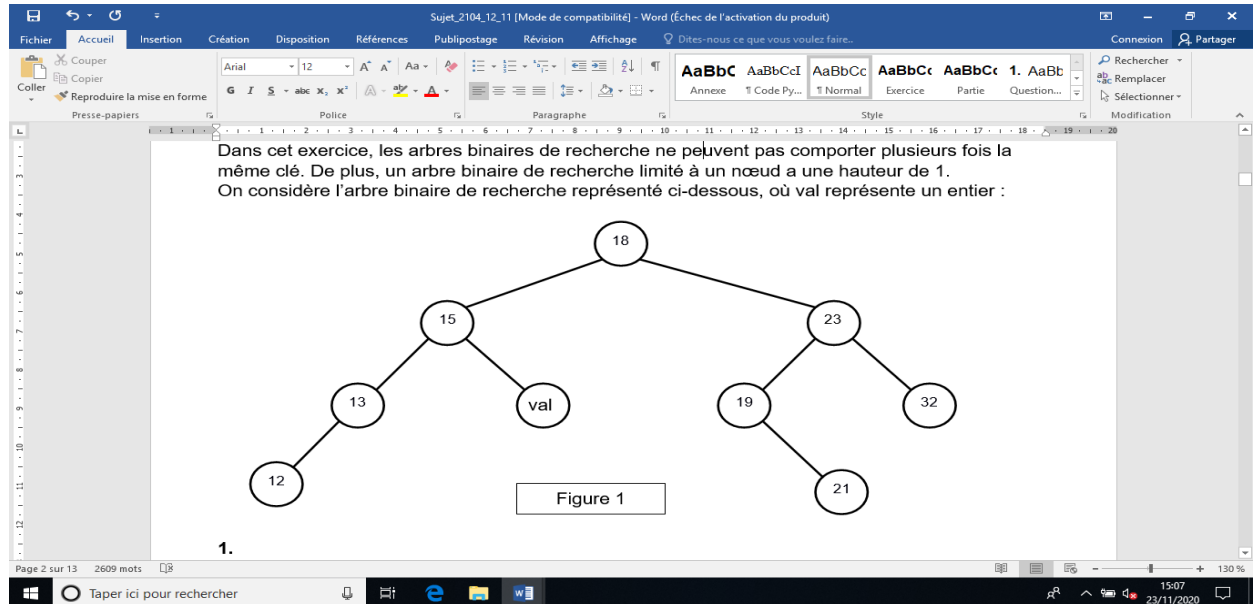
Sujet_2104_12_11 [Mode de compatibilité] - Word (Échec de l'activation du produit)

Fichier Accueil Insertion Création Disposition Références Publipostage Révision Affichage Dites-nous ce que vous voulez faire... Connexion Partager

Coller Couper Copier Reproduire la mise en forme Presse-papiers
Arial 12 Police
Paragraphe
AaBbC Annexe AaBbCcI ¶ Code Py... AaBbCc ¶ Normal AaBbCc Exercice AaBbCc Partie 1. AaBb Question... Style
Rechercher Remplacer Sélectionner Modification

Dans cet exercice, les arbres binaires de recherche ne peuvent pas comporter plusieurs fois la même clé. De plus, un arbre binaire de recherche limité à un nœud a une hauteur de 1.
On considère l'arbre binaire de recherche représenté ci-dessous, où val représente un entier :

18
15
23
13
val
19
32
12
21

Figure 1

1.

Page 2 sur 13 2609 mots 130 %
Taper ici pour rechercher 15:07 23/11/2020